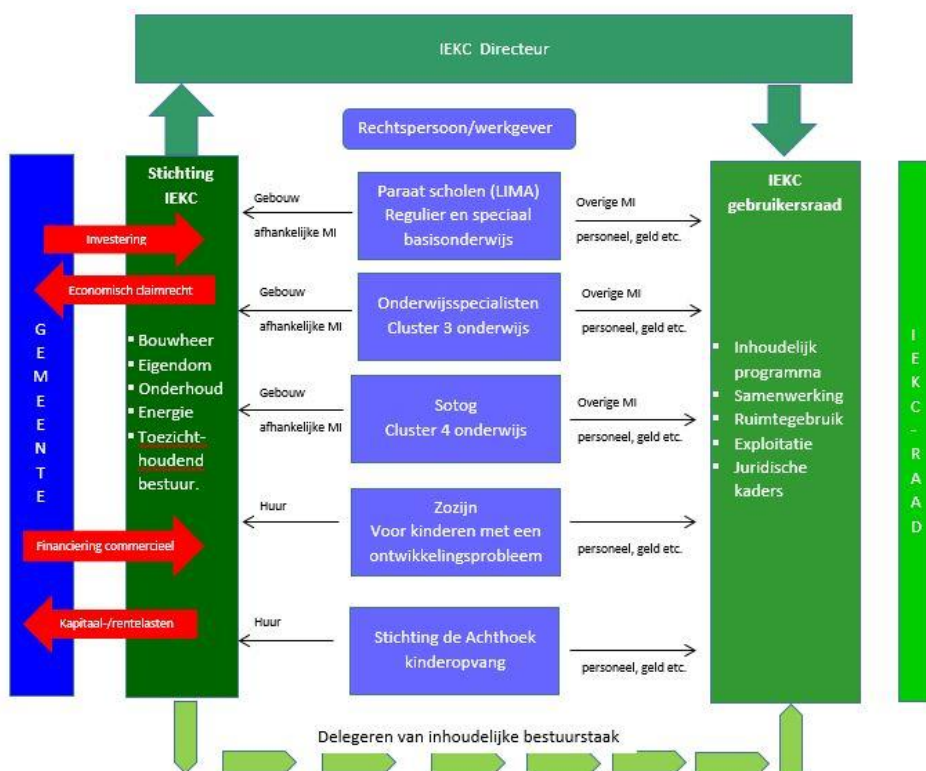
IEKC Directeur

Rechtspersoon/werkgever

G E M E E N T E

Stichting IEKC

Investering

Economisch claimrecht

- Bouwheer
- Eigendom
- Onderhoud
- Energie
- Toezichthoudend bestuur.

Financiering commercieel

Kapitaal-/rentelasten

Gebouw afhankelijke MI

Paraat scholen (LIMA) Regulier en speciaal basisonderwijs

Overige MI personeel, geld etc.

Gebouw afhankelijke MI

Onderwijsspecialisten Cluster 3 onderwijs

Overige MI personeel, geld etc.

Gebouw afhankelijke MI

Sotog Cluster 4 onderwijs

Overige MI personeel, geld etc.

Huur

Zozijn Voor kinderen met een ontwikkelingsprobleem

personeel, geld etc.

Huur

Stichting de Achthoek kinderopvang

personeel, geld etc.

IEKC gebruikersraad

- Inhoudelijk programma
- Samenwerking
- Ruimtegebruik
- Exploitatie
- Juridische kaders

I E K C - R A A D

Delegeren van inhoudelijke bestuurstaak